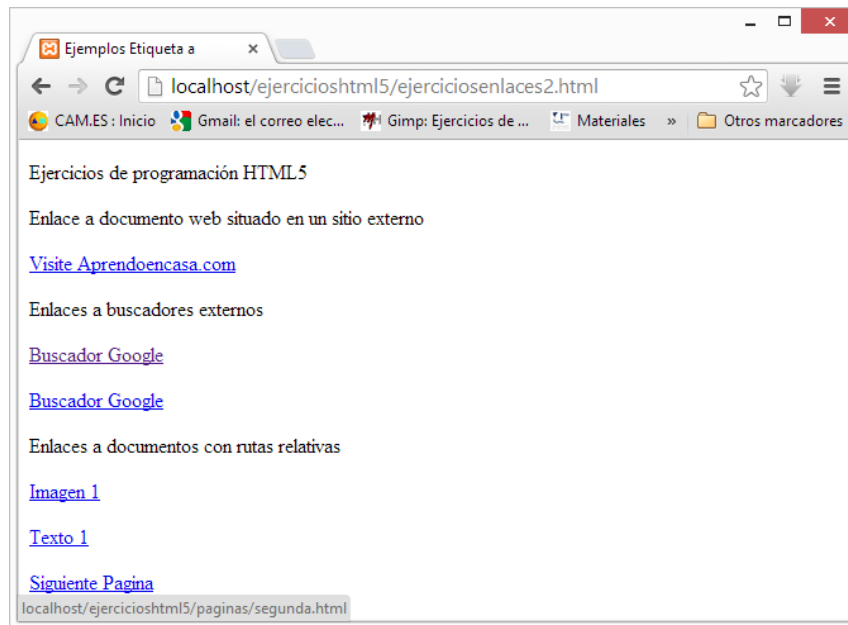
Ejemplos Etiqueta a ×

localhost/ejercicioshtml5/ejerciciosenlaces2.html

CAM.ES : Inicio Gmail: el correo elec... Gimp: Ejercicios de ... Materiales » Otros marcadores

Ejercicios de programación HTML5

Enlace a documento web situado en un sitio externo

Visite Aprendoencasa.com

Enlaces a buscadores externos

Buscador Google

Buscador Google

Enlaces a documentos con rutas relativas

Imagen 1

Texto 1

Siguiente Pagina

localhost/ejercicioshtml5/paginas/segunda.html